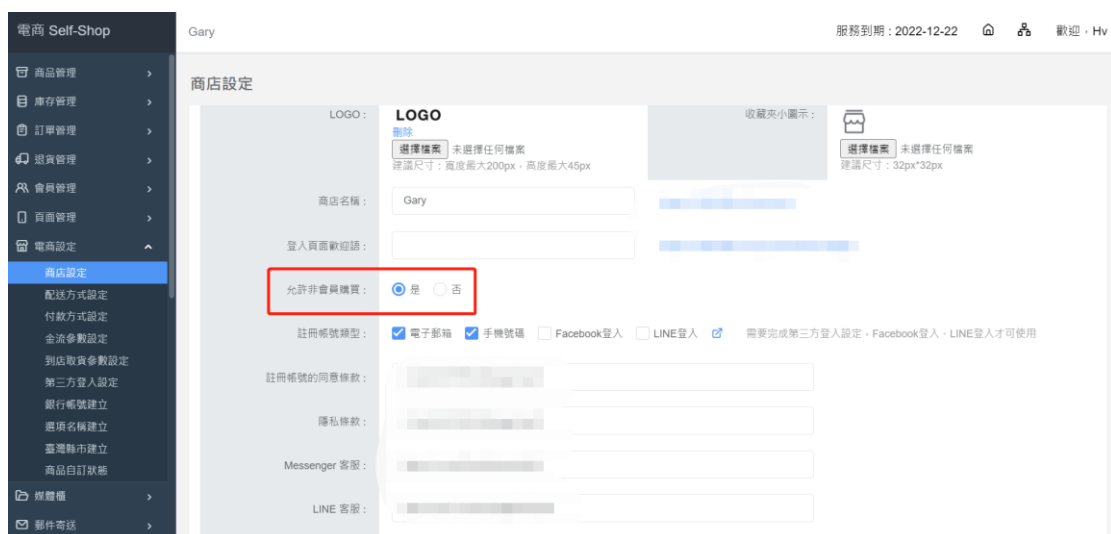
電商 Self-Shop

商品管理
庫存管理
訂單管理
退貨管理
會員管理
頁面管理
電商設定
商店設定
配送方式設定
付款方式設定
金流參數設定
到店取貨參數設定
第三方登入設定
銀行帳號建立
選項名稱建立
臺灣縣市建立
商品自訂狀態
媒體櫃
郵件寄送

Gary

服務到期：2022-12-22

歡迎，Hv

商店設定

LOGO：

LOGO

刪除

選擇檔案 未選擇任何檔案

建議尺寸：寬度最大200px，高度最大45px

收藏夾小圖示：

選擇檔案 未選擇任何檔案

建議尺寸：32px*32px

商店名稱：

Gary

登入頁面歡迎語：

允許非會員購買：

是 否

註冊帳號類型：

電子郵箱 手機號碼 Facebook登入 LINE登入

需要完成第三方登入設定，Facebook登入、LINE登入才可使用

註冊帳號的同意條款：

隱私條款：

Messenger 客服：

LINE 客服：